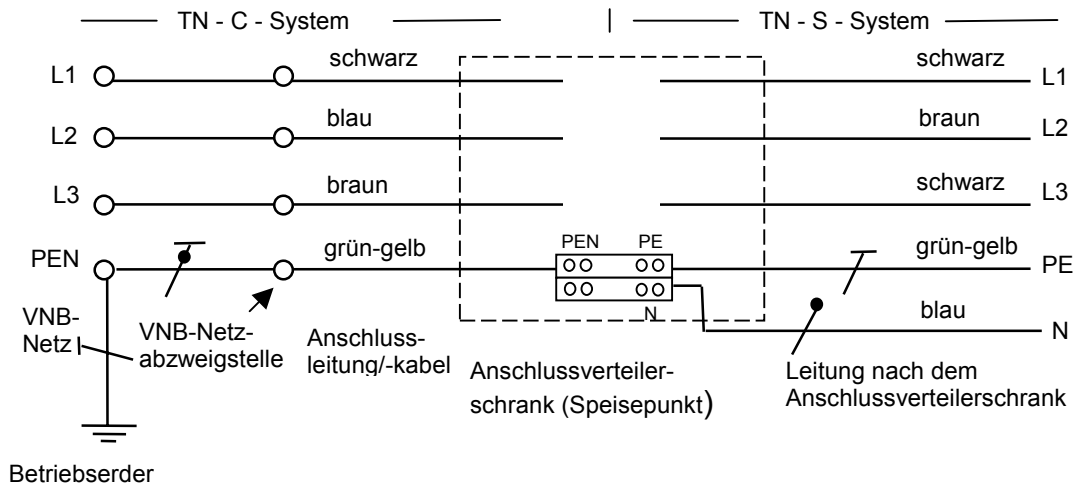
TN - C - System | TN - S - System

L1 schwarz schwarz L1

L2 blau braun L2

L3 braun schwarz L3

PEN grün-gelb PEN PE grün-gelb PE

N blau N

VNB-Netz

VNB-Netz-abzweigstelle

Anschluss-leitung/-kabel

Anschlussverteiler-schrank (Speisepunkt)

Leitung nach dem Anschlussverteilerschrank

Betriebserder